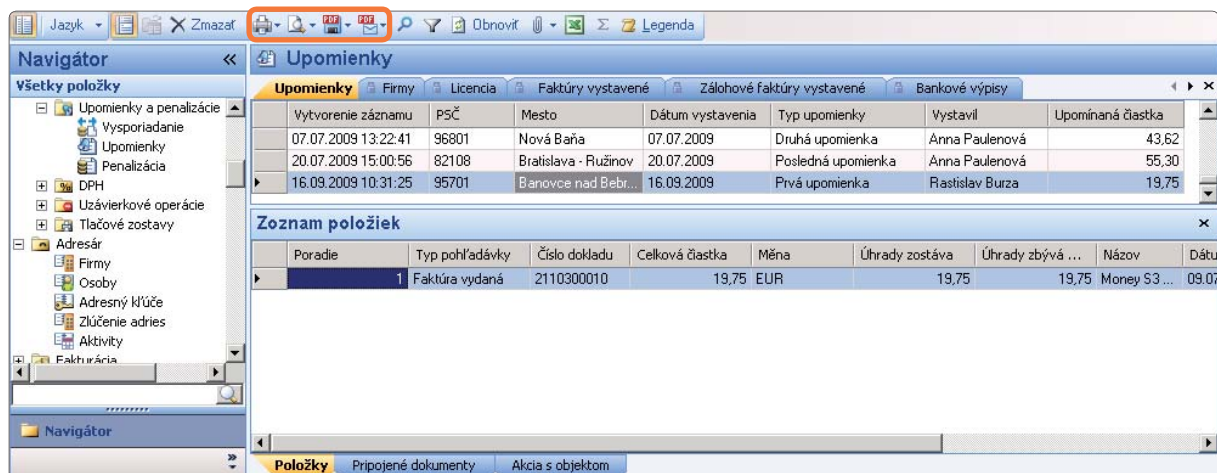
Jazyk Zmazať Obnoviť Σ Legenda

Navigátor «
Všetky položky
Upomienky a penalizácie
Vysporiadanie
Upomienky
Penalizácia
DPH
Uzávierkové operácie
Tlačové zostavy
Adresár
Firmy
Osoby
Adresný kľúče
Zlúčenie adries
Aktivity
Fakturácia

Navigátor

Upomienky

Upomienky | Firmy | Licencia | Faktúry vystavené | Zálohové faktúry vystavené | Bankové výpisy

| Vytvorenie záznamu | PSČ | Mesto | Dátum vystavenia | Typ upomienky | Vystavil | Upomínaná čiastka |
|---|---|---|---|---|---|---|
| 07.07.2009 13:22:41 | 96801 | Nová Baňa | 07.07.2009 | Druhá upomienka | Anna Paulenová | 43,62 |
| 20.07.2009 15:00:56 | 82108 | Bratislava - Ružinov | 20.07.2009 | Posledná upomienka | Anna Paulenová | 55,30 |
| 16.09.2009 10:31:25 | 95701 | Banovce nad Bebr... | 16.09.2009 | Prvá upomienka | Rastislav Burza | 19,75 |

Zoznam položiek

| Poradie | Typ pohľadávky | Číslo dokladu | Celková čiastka | Mena | Úhrady zostáva | Úhrady zbývá ... | Názov | Dátu |
|---|---|---|---|---|---|---|---|---|
| 1 | Faktúra vydaná | 2110300010 | 19,75 | EUR | 19,75 | 19,75 | Money S3 ... | 09.07 |

Položky | Pripojené dokumenty | Akcia s objektom